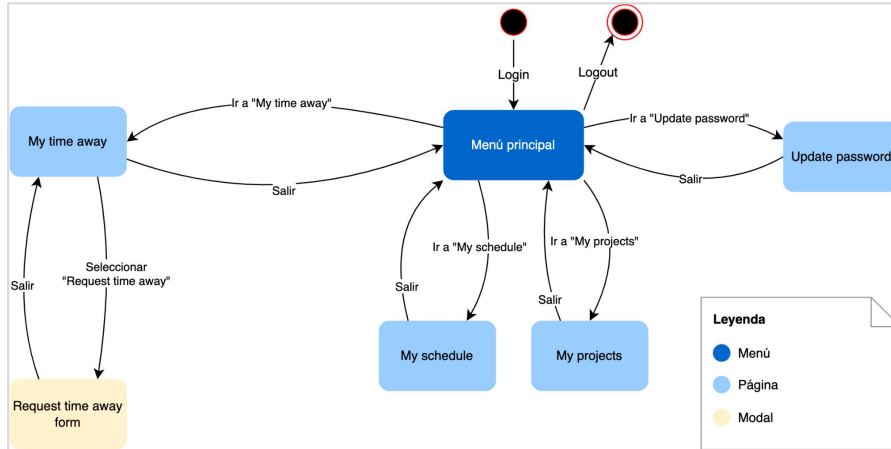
Login

Logout

Ir a "My time away"

Ir a "Update password"

My time away

Menú principal

Update password

Salir

Salir

Ir a "My schedule"

Ir a "My projects"

Seleccionar "Request time away"

Salir

Salir

Salir

My schedule

My projects

Request time away form

Leyenda

Menú

Página

Modal